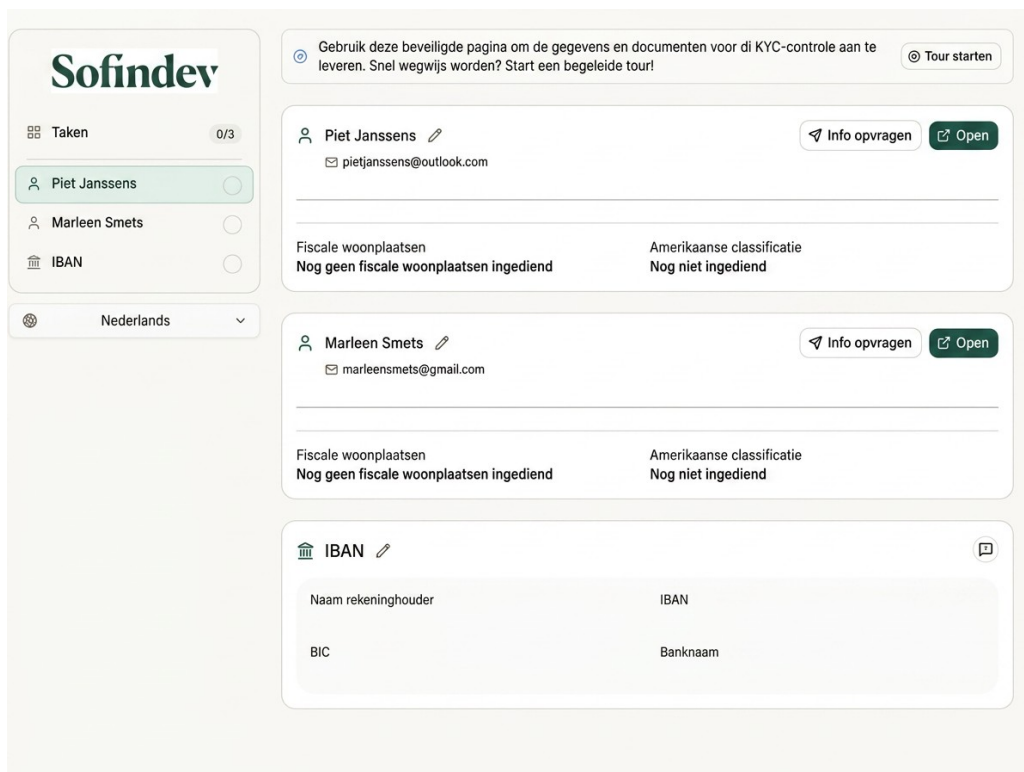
Sofindev

Taken 0/3

Piet Janssens

Marleen Smets

IBAN

Nederlands

Gebruik deze beveiligde pagina om de gegevens en documenten voor di KYC-controle aan te leveren. Snel wegwijs worden? Start een begeleide tour!

Tour starten

Piet Janssens

pietjanssens@outlook.com

Info opvragen

Open

Fiscale woonplaatsen
Nog geen fiscale woonplaatsen ingediend

Amerikaanse classificatie
Nog niet ingediend

Marleen Smets

marleensmets@gmail.com

Info opvragen

Open

Fiscale woonplaatsen
Nog geen fiscale woonplaatsen ingediend

Amerikaanse classificatie
Nog niet ingediend

IBAN

Naam rekeninghouder

IBAN

BIC

Banknaam